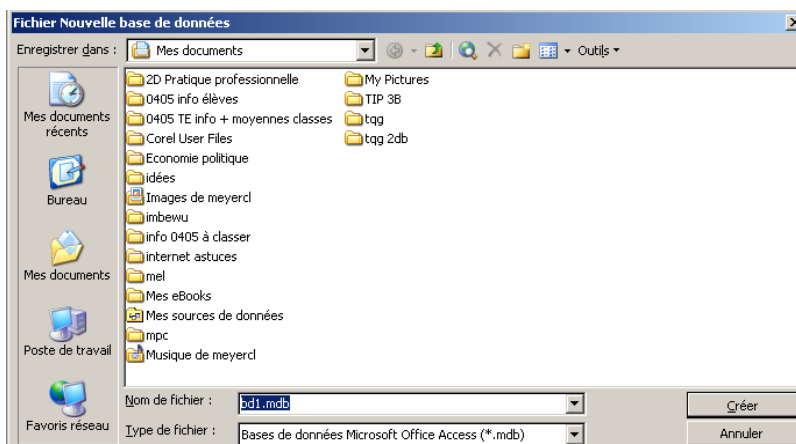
Fichier Nouvelle base de données

Enregistrer dans : Mes documents

Outils

Mes documents récents

Bureau

Mes documents

Poste de travail

Favoris réseau

2D Pratique professionnelle
0405 info élèves
0405 TE info + moyennes classes
Corel User Files
Economie politique
idées
Images de meyercl
imbewu
info 0405 à classer
internet astuces
mel
Mes eBooks
Mes sources de données
mpc
Musique de meyercl

My Pictures
TIP 3B
tqg
tqg 2db

Nom de fichier : bd1.mdb

Type de fichier : Bases de données Microsoft Office Access (*.mdb)

Créer

Annuler